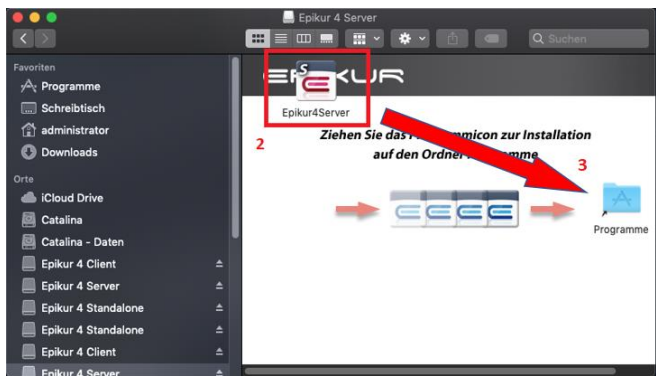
Epikur 4 Server

Suchen

Favoriten
Programme
Schreibtisch
administrator
Downloads
Orte
iCloud Drive
Catalina
Catalina - Daten
Epikur 4 Client
Epikur 4 Server
Epikur 4 Standalone
Epikur 4 Standalone
Epikur 4 Client
Epikur 4 Server

EPIKUR

Epikur4Server

2

Ziehen Sie das P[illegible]mmicon zur Installation auf den Ordner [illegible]amme

3

Programme